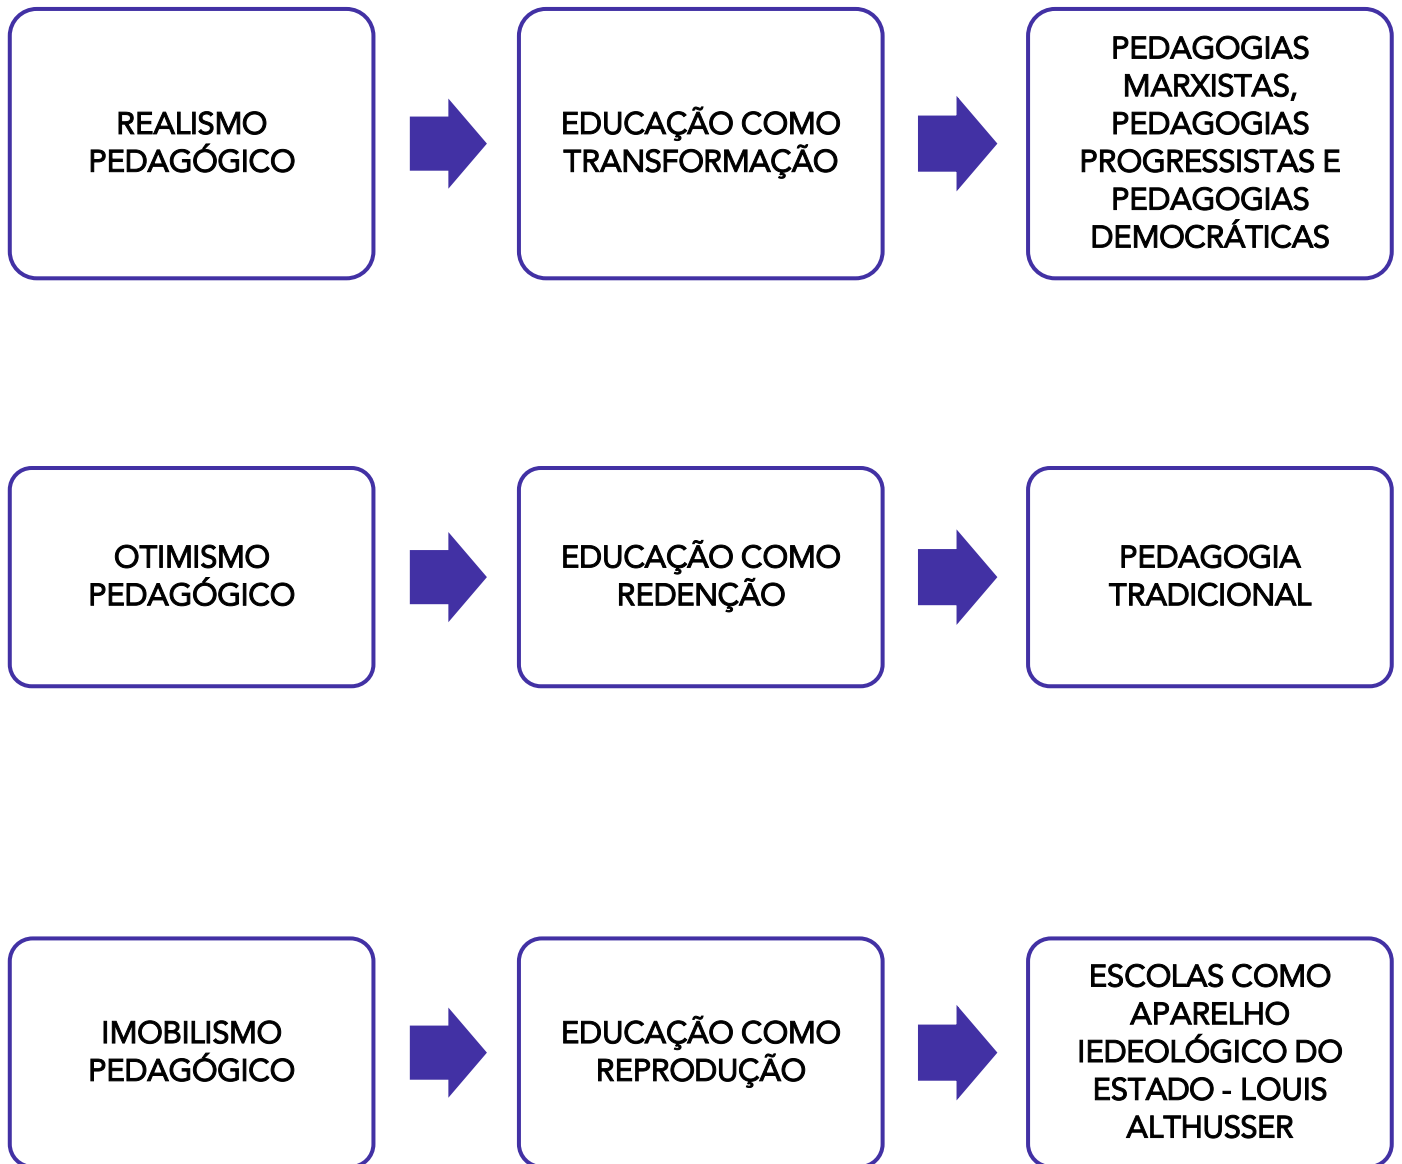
REALISMO PEDAGÓGICO

EDUCAÇÃO COMO TRANSFORMAÇÃO

PEDAGOGIAS MARXISTAS, PEDAGOGIAS PROGRESSISTAS E PEDAGOGIAS DEMOCRÁTICAS

OTIMISMO PEDAGÓGICO

EDUCAÇÃO COMO REDENÇÃO

PEDAGOGIA TRADICIONAL

IMOBILISMO PEDAGÓGICO

EDUCAÇÃO COMO REPRODUÇÃO

ESCOLAS COMO APARELHO IEDEOLÓGICO DO ESTADO - LOUIS ALTHUSSER